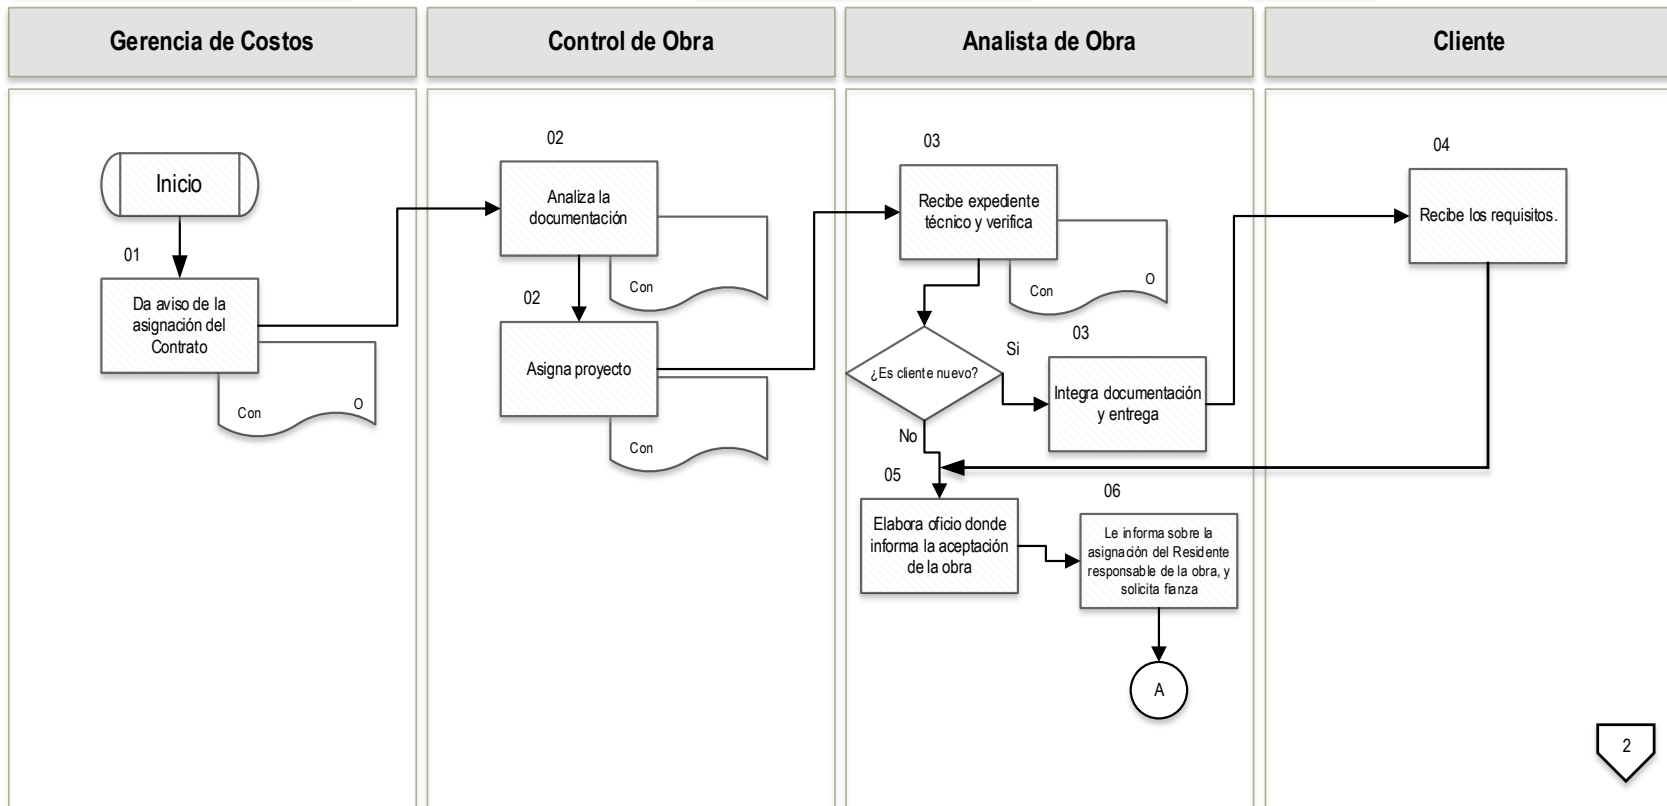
Gerencia de Costos

Control de Obra

Analista de Obra

Cliente

Inicio

01

Da aviso de la asignación del Contrato

Con

O

02

Analiza la documentación

Con

02

Asigna proyecto

Con

03

Recibe expediente técnico y verifica

Con

O

¿Es cliente nuevo?

Si

No

03

Integra documentación y entrega

04

Recibe los requisitos.

05

Elabora oficio donde informa la aceptación de la obra

06

Le informa sobre la asignación del Residente responsable de la obra, y solicita fianza

A

2